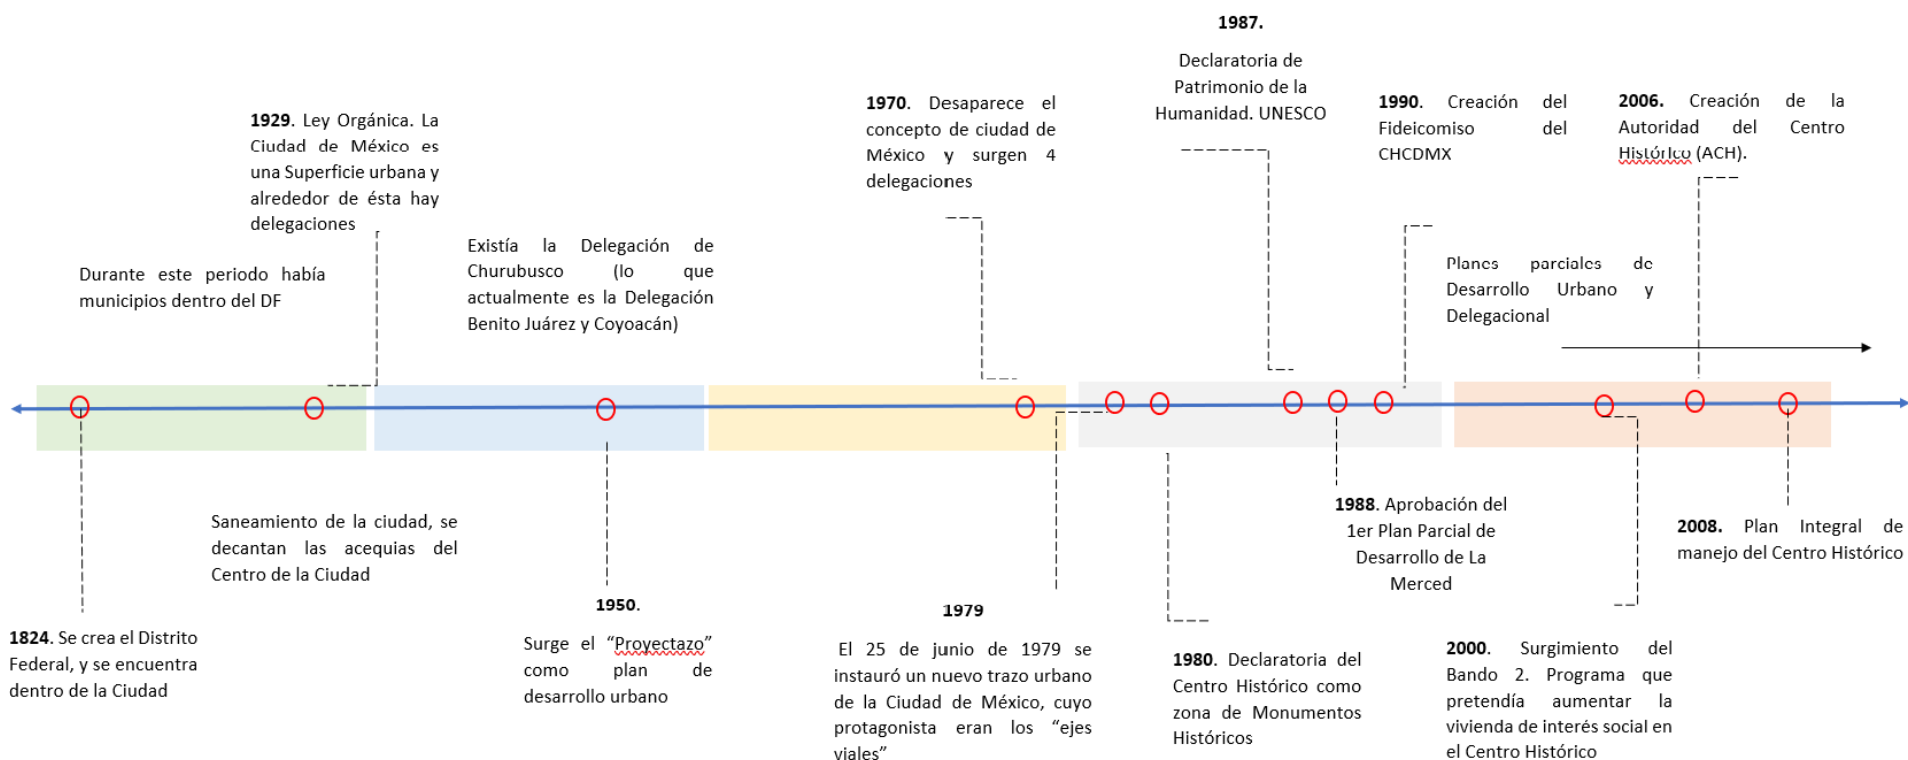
**1987.**

Declaratoria de Patrimonio de la Humanidad. UNESCO

**1929**. Ley Orgánica. La Ciudad de México es una Superficie urbana y alrededor de ésta hay delegaciones

**1970.** Desaparece el concepto de ciudad de México y surgen 4 delegaciones

**1990.** Creación del Fideicomiso del CHCDMX

**2006.** Creación de la Autoridad del Centro Histórico (ACH).

Durante este periodo había municipios dentro del DF

Existía la Delegación de Churubusco (lo que actualmente es la Delegación Benito Juárez y Coyoacán)

Planes parciales de Desarrollo Urbano y Delegacional

Saneamiento de la ciudad, se decantan las acequias del Centro de la Ciudad

**1988**. Aprobación del 1er Plan Parcial de Desarrollo de La Merced

**2008.** Plan Integral de manejo del Centro Histórico

**1824**. Se crea el Distrito Federal, y se encuentra dentro de la Ciudad

**1950.**

Surge el “Proyectazo” como plan de desarrollo urbano

**1979**

El 25 de junio de 1979 se instauró un nuevo trazo urbano de la Ciudad de México, cuyo protagonista eran los “ejes viales”

**1980.** Declaratoria del Centro Histórico como zona de Monumentos Históricos

**2000.** Surgimiento del Bando 2. Programa que pretendía aumentar la vivienda de interés social en el Centro Histórico